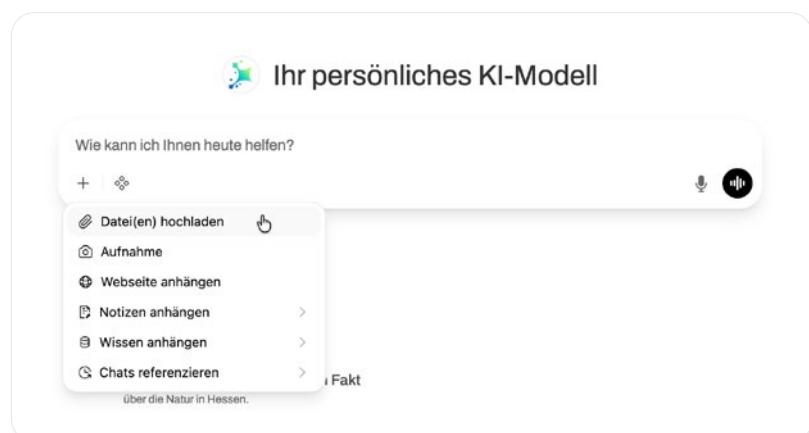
Ihr persönliches KI-Modell

Wie kann ich Ihnen heute helfen?

+

Datei(en) hochladen
Aufnahme
Webseite anhängen
Notizen anhängen >
Wissen anhängen >
Chats referenzieren >

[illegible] Fakt
über die Natur in Hessen.